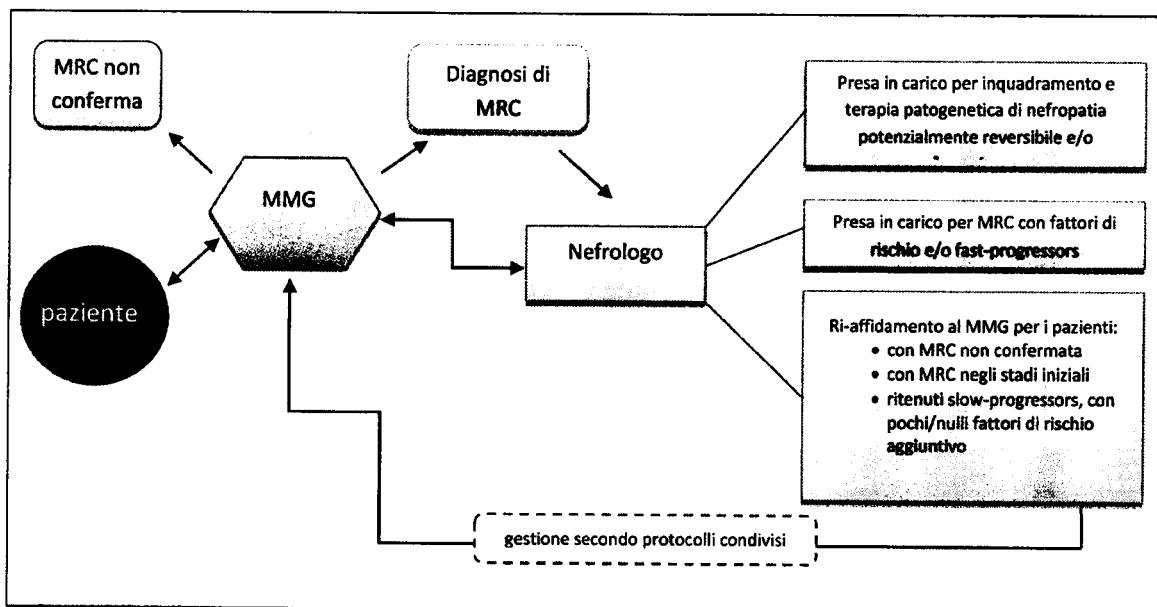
MRC non conferma

Diagnosi di MRC

MMG

paziente

Nefrologo

Presa in carico per inquadramento e terapia patogenetica di nefropatia potenzialmente reversibile e/o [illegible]

Presa in carico per MRC con fattori di rischio e/o fast-progressors

Ri-affidamento al MMG per i pazienti:
- con MRC non confermata
- con MRC negli stadi iniziali
- ritenuti slow-progressors, con pochi/nulli fattori di rischio aggiuntivo

gestione secondo protocolli condivisi